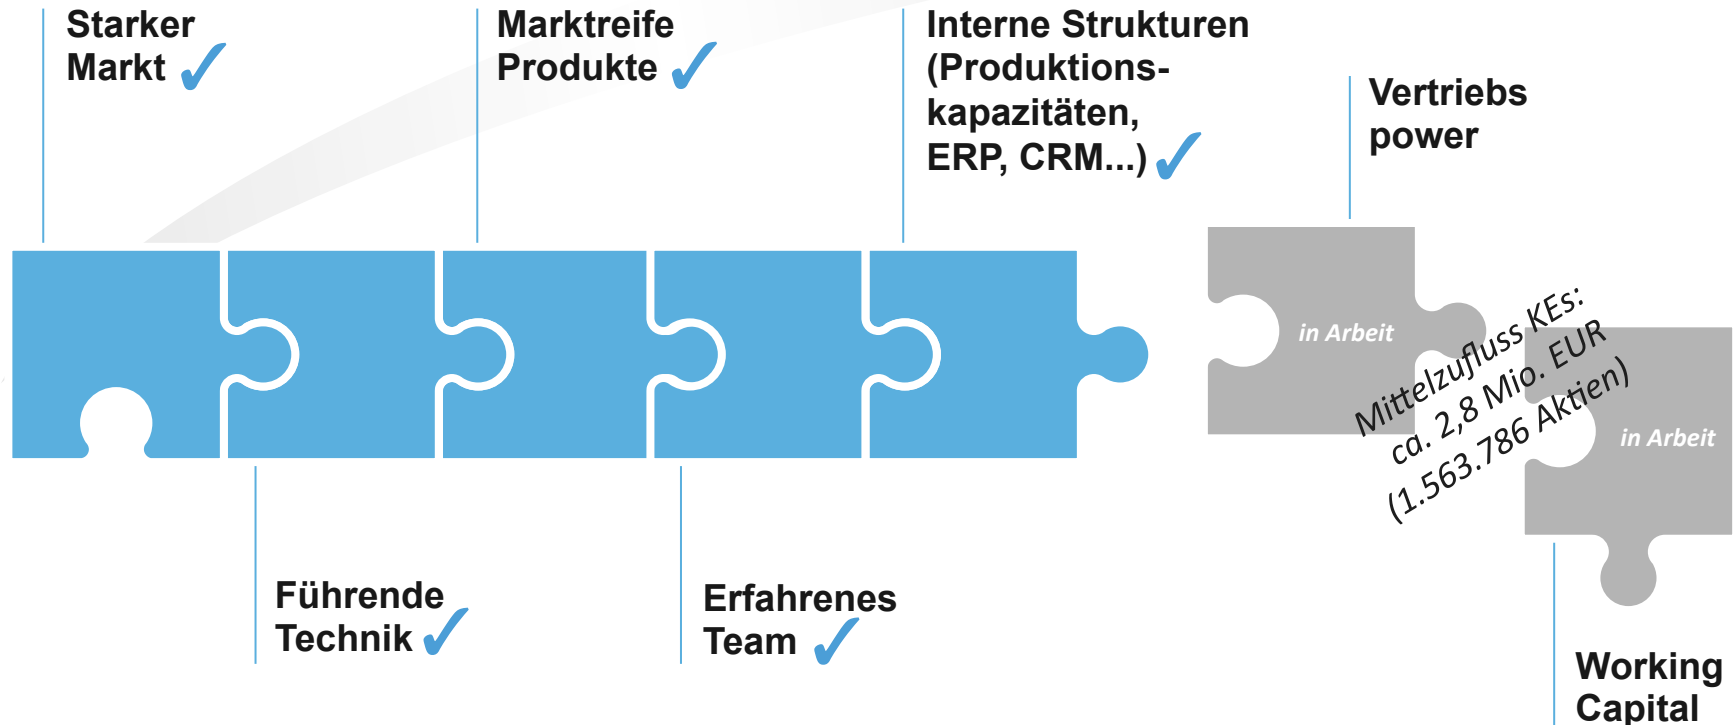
Starker Markt ✓

Marktreife Produkte ✓

Interne Strukturen (Produktionskapazitäten, ERP, CRM...) ✓

Vertriebs power

in Arbeit

Mittelzufluss KEs: ca. 2,8 Mio. EUR (1.563.786 Aktien)

in Arbeit

Führende Technik ✓

Erfahrenes Team ✓

Working Capital